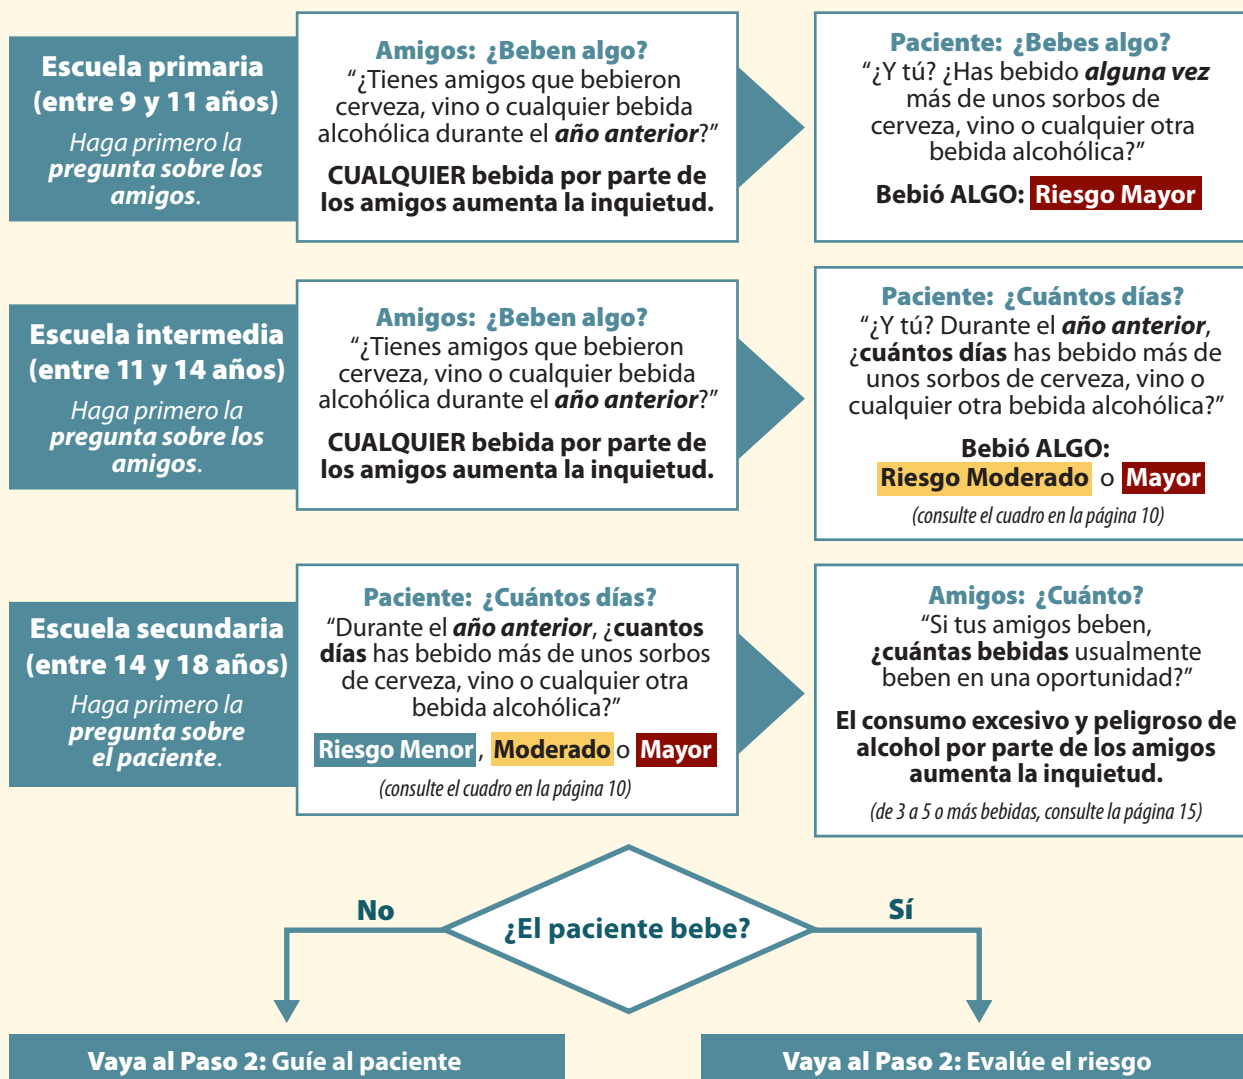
Escuela primaria (entre 9 y 11 años)

Haga primero la pregunta sobre los amigos.

Amigos: ¿Beben algo?
"¿Tienes amigos que bebieron cerveza, vino o cualquier bebida alcohólica durante el año anterior?"

CUALQUIER bebida por parte de los amigos aumenta la inquietud.

Paciente: ¿Bebes algo?
"¿Y tú? ¿Has bebido alguna vez más de unos sorbos de cerveza, vino o cualquier otra bebida alcohólica?"

Bebió ALGO: Riesgo Mayor

Escuela intermedia (entre 11 y 14 años)

Haga primero la pregunta sobre los amigos.

Amigos: ¿Beben algo?
"¿Tienes amigos que bebieron cerveza, vino o cualquier bebida alcohólica durante el año anterior?"

CUALQUIER bebida por parte de los amigos aumenta la inquietud.

Paciente: ¿Cuántos días?
"¿Y tú? Durante el año anterior, ¿cuántos días has bebido más de unos sorbos de cerveza, vino o cualquier otra bebida alcohólica?"

Bebió ALGO:
Riesgo Moderado o Mayor

(consulte el cuadro en la página 10)

Escuela secundaria (entre 14 y 18 años)

Haga primero la pregunta sobre el paciente.

Paciente: ¿Cuántos días?
"Durante el año anterior, ¿cuantos días has bebido más de unos sorbos de cerveza, vino o cualquier otra bebida alcohólica?"

Riesgo Menor, Moderado o Mayor

(consulte el cuadro en la página 10)

Amigos: ¿Cuánto?
"Si tus amigos beben, ¿cuántas bebidas usualmente beben en una oportunidad?"

El consumo excesivo y peligroso de alcohol por parte de los amigos aumenta la inquietud.

(de 3 a 5 o más bebidas, consulte la página 15)

No

¿El paciente bebe?

Sí

Vaya al Paso 2: Guíe al paciente

Vaya al Paso 2: Evalúe el riesgo